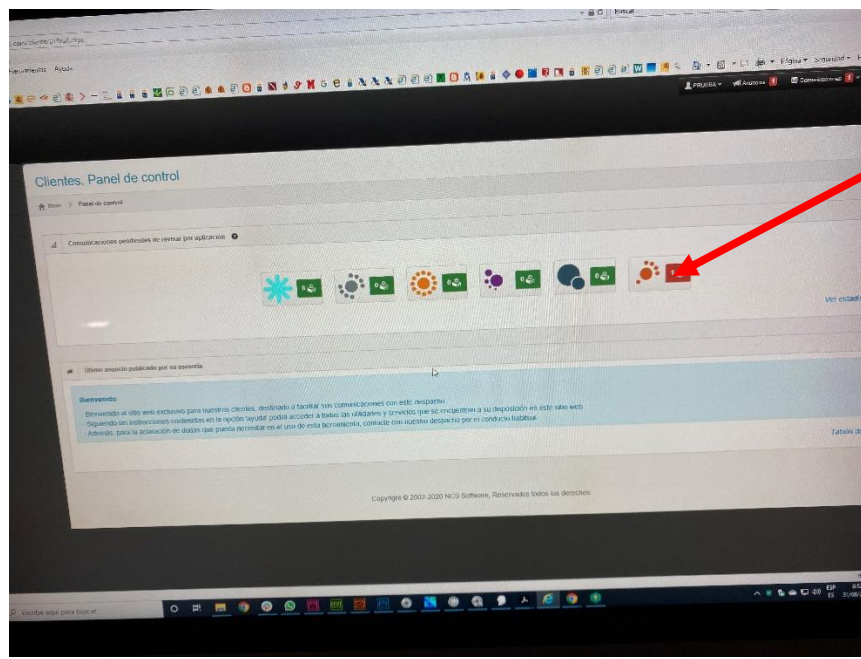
Buscar

Herramientas Ayuda

Página ▾ Seguridad ▾

PRUEBA ▾ Avisos Comunicaciones

Clientes. Panel de control

Inicio > Panel de control

Comunicaciones pendientes de revisar por aplicación

0 0 0 0 0

Ver estadí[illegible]

Último anuncio publicado por su asesoría

Bienvenido

Bienvenido al sitio web exclusivo para nuestros clientes, destinado a facilitar sus comunicaciones con este despacho.
Siguiendo las instrucciones contenidas en la opción 'ayuda' podrá acceder a todas las utilidades y servicios que se encuentran a su disposición en este sitio web.
Además, para la aclaración de dudas que pueda necesitar en el uso de esta herramienta, contacte con nuestro despacho por el conducto habitual.

Tablón d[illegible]

Copyright © 2003-2020 NCS Software, Reservados todos los derechos.

Escribe aquí para buscar

ESP ES 31/08/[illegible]